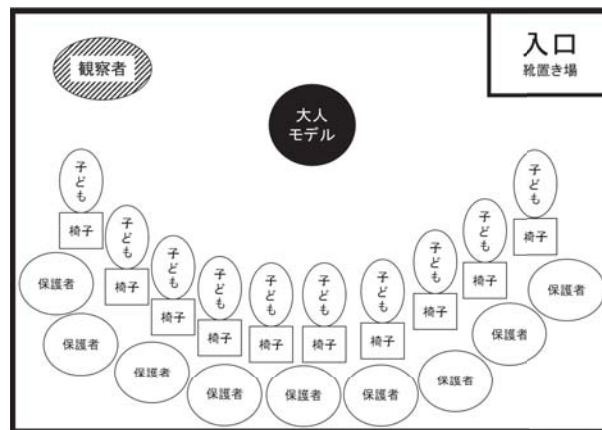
入口
靴置き場

観察者

大人
モデル

子ども
子ども
子ども
子ども
子ども
子ども
子ども
子ども
子ども
子ども

椅子
椅子
椅子
椅子
椅子
椅子
椅子
椅子
椅子
椅子

保護者
保護者
保護者
保護者
保護者
保護者
保護者
保護者
保護者